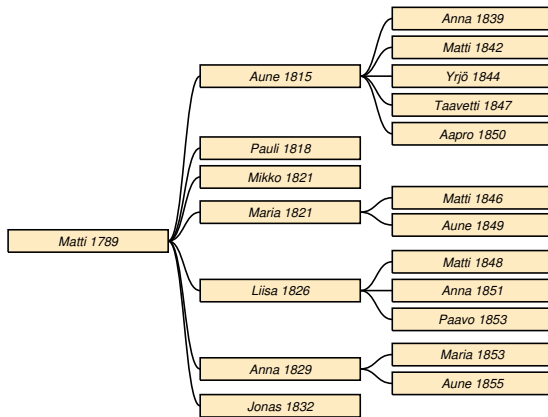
Matti 1789

Aune 1815

Anna 1839

Matti 1842

Yrjö 1844

Taavetti 1847

Aapro 1850

Pauli 1818

Mikko 1821

Maria 1821

Matti 1846

Aune 1849

Liisa 1826

Matti 1848

Anna 1851

Paavo 1853

Anna 1829

Maria 1853

Aune 1855

Jonas 1832